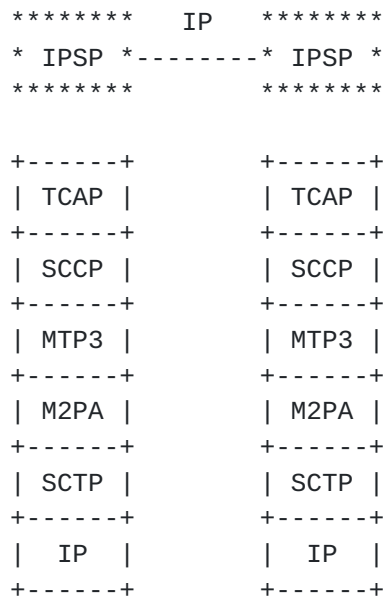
********    IP    ********
* IPSP *--------* IPSP *
********          ********

+------+          +------+
| TCAP |          | TCAP |
+------+          +------+
| SCCP |          | SCCP |
+------+          +------+
| MTP3 |          | MTP3 |
+------+          +------+
| M2PA |          | M2PA |
+------+          +------+
| SCTP |          | SCTP |
+------+          +------+
|  IP  |          |  IP  |
+------+          +------+